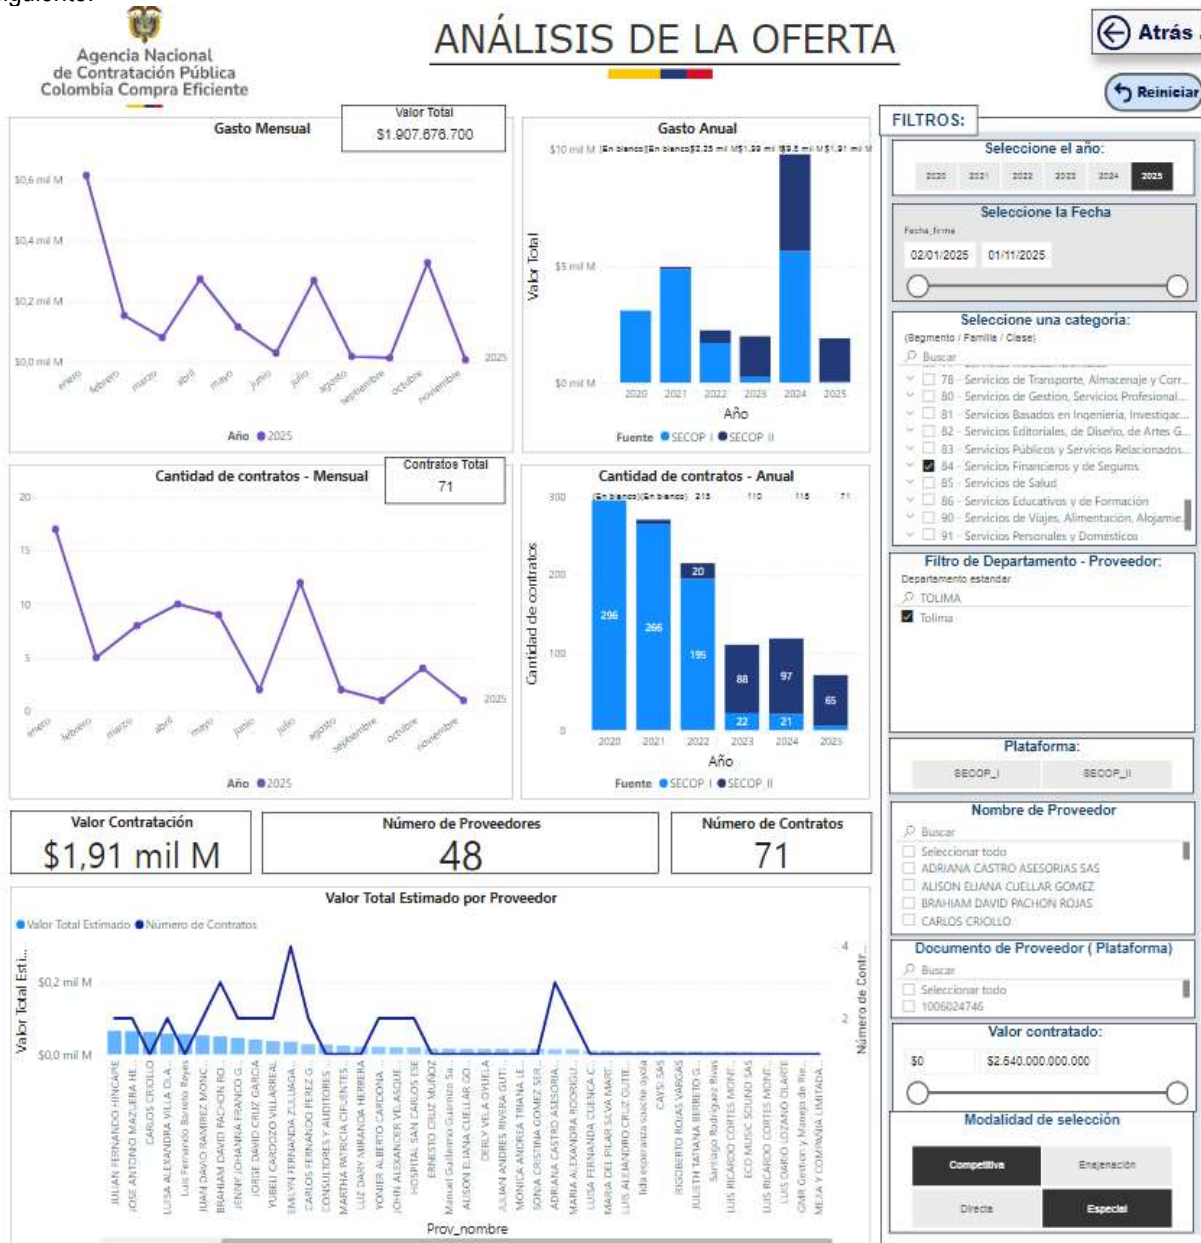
Agencia Nacional de Contratación Pública
Colombia Compra Eficiente

ANÁLISIS DE LA OFERTA

Atrás

Reiniciar

FILTROS:

Gasto Mensual

Valor Total
$1.907.676.700

$0,6 mil M
$0,4 mil M
$0,2 mil M
$0,0 mil M
enero febrero marzo abril mayo junio julio agosto septiembre octubre noviembre
2025
Año ● 2025

Gasto Anual

$10 mil M (En blanco)(En blanco)$2,25 mil M$1,39 mil M$9,8 mil M$1,91 mil M
$5 mil M
$0 mil M
Valor Total
2020 2021 2022 2023 2024 2025
Año
Fuente ● SECOP I ● SECOP II

Seleccione el año:
2020 2021 2022 2023 2024 2025

Seleccione la Fecha
Fecha_firma
02/01/2025 01/11/2025

Seleccione una categoría:
(Segmento / Familia / Clase)
Buscar
78 - Servicios de Transporte, Almacenaje y Corr...
80 - Servicios de Gestión, Servicios Profesional...
81 - Servicios Basados en Ingeniería, Investigac...
82 - Servicios Editoriales, de Diseño, de Artes G...
83 - Servicios Públicos y Servicios Relacionados...
84 - Servicios Financieros y de Seguros
85 - Servicios de Salud
86 - Servicios Educativos y de Formación
90 - Servicios de Viajes, Alimentación, Alojamie...
91 - Servicios Personales y Domésticos

Cantidad de contratos - Mensual

Contratos Total
71

20
15
10
5
0
enero febrero marzo abril mayo junio julio agosto septiembre octubre noviembre
2025
Año ● 2025

Cantidad de contratos - Anual

300 (En blanco)(En blanco) 215 110 118 71
200
100
0
296 266 20 195 88 22 97 21 65
Cantidad de contratos
2020 2021 2022 2023 2024 2025
Año
Fuente ● SECOP I ● SECOP II

Filtro de Departamento - Proveedor:
Departamento estandar
TOLIMA
Tolima

Plataforma:
SECOP_I SECOP_II

Valor Contratación
$1,91 mil M

Número de Proveedores
48

Número de Contratos
71

Nombre de Proveedor
Buscar
Seleccionar todo
ADRIANA CASTRO ASESORIAS SAS
ALISON ELIANA CUELLAR GOMEZ
BRAHIAM DAVID PACHON ROJAS
CARLOS CRIOLLO

Valor Total Estimado por Proveedor
● Valor Total Estimado ● Número de Contratos
$0,2 mil M
$0,0 mil M
Valor Total Esti...
4
2
Número de Contr...
JULIAN FERNANDO HINCAPIE
JOSE ANTONIO MAZUERA HE...
CARLOS CRIOLLO
LUISA ALEXANDRA VILLA OLA...
Luis Fernando Barreto Reyes
JUAN DAVID RAMIREZ MONC...
BRAHIAM DAVID PACHON RO...
JENNY JOHANNA FRANCO G...
JORGE DAVID CRUZ GARCIA
YUBELI CARDOZO VILLARREAL
EMILYN FERNANDA ZULUAGA...
CARLOS FERNANDO PEREZ G...
CONSULTORES Y AUDITORES...
MARTHA PATRICIA CIFUENTES
LUZ DARY MIRANDA HERRERA
YONIER ALBERTO CARDONA...
JOHN ALEXANDER VELASQUE...
HOSPITAL SAN CARLOS ESE
ERNESTO CRUZ MUÑOZ
Manuel Guillermo Guarnizo Sa...
ALISON ELIANA CUELLAR GO...
DERLY VELA OYUELA
JULIAN ANDRES RIVERA GUTI...
MONICA ANDREA TRIANA LE...
SONIA CRISTINA GOMEZ SER...
ADRIANA CASTRO ASESORIA...
MARIA ALEXANDRA RODRIGU...
LUISA FERNANDA CUENCA C...
MARIA DEL PILAR SILVA MART...
LUIS ALEJANDRO CRUZ GUTIE...
lida esperanza sanchez ayala
CAYS SAS
RIGOBERTO ROJAS VARGAS
JULIETH TATIANA BERRETO G...
Santiago Rodriguez Rivas
LUIS RICARDO CORTES MONT...
ECO MUSIC SOUND SAS
LUIS RICARDO CORTES MONT...
LUIS DARIO LOZANO OLARTE
GMR Gestion y Manejo de Re...
MEJIA Y COMPAÑIA LIMITADA
Prov_nombre

Documento de Proveedor ( Plataforma)
Buscar
Seleccionar todo
1006024746

Valor contratado:
$0 $2.640.000.000.000

Modalidad de selección
Competitiva Enajenación
Directa Especial